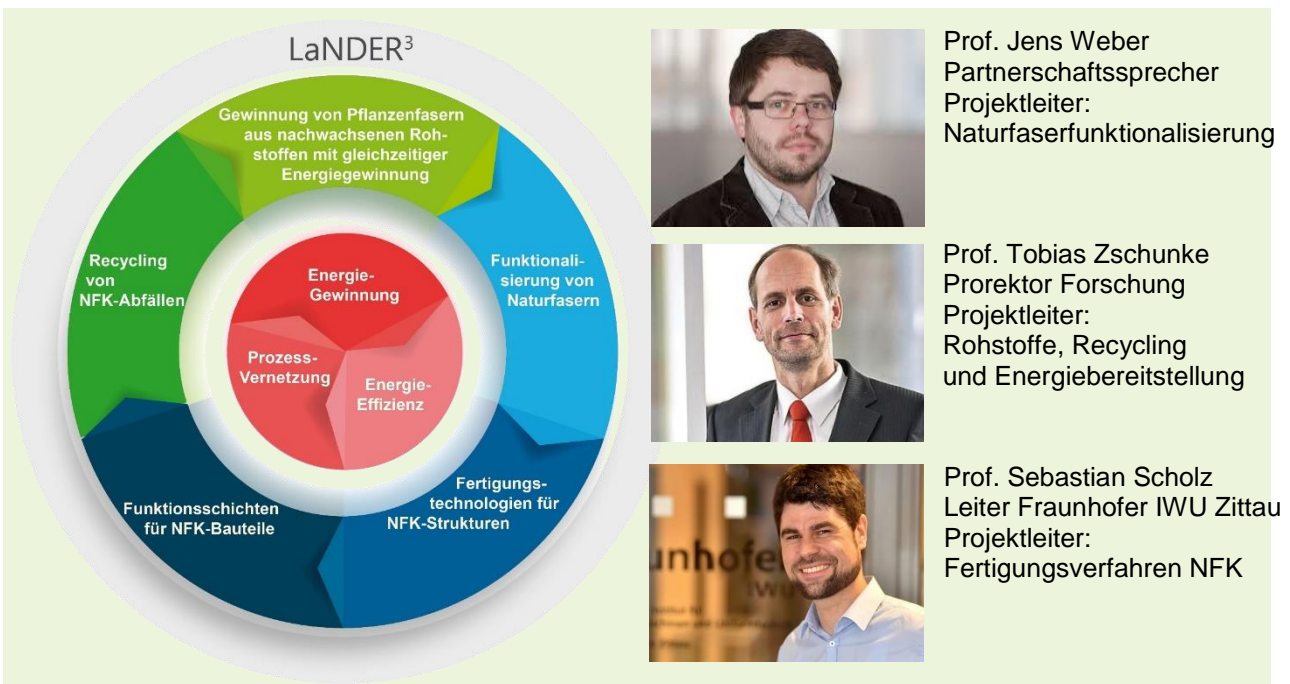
LaNDER³

Gewinnung von Pflanzenfasern aus nachwachsenen Rohstoffen mit gleichzeitiger Energiegewinnung

Funktionalisierung von Naturfasern

Fertigungstechnologien für NFK-Strukturen

Funktionsschichten für NFK-Bauteile

Recycling von NFK-Abfällen

Energie-Gewinnung

Prozess-Vernetzung

Energie-Effizienz

unhofer IWU

Prof. Jens Weber
Partnerschaftssprecher
Projektleiter:
Naturfaserfunktionalisierung

Prof. Tobias Zschunke
Prorektor Forschung
Projektleiter:
Rohstoffe, Recycling und Energiebereitstellung

Prof. Sebastian Scholz
Leiter Fraunhofer IWU Zittau
Projektleiter:
Fertigungsverfahren NFK